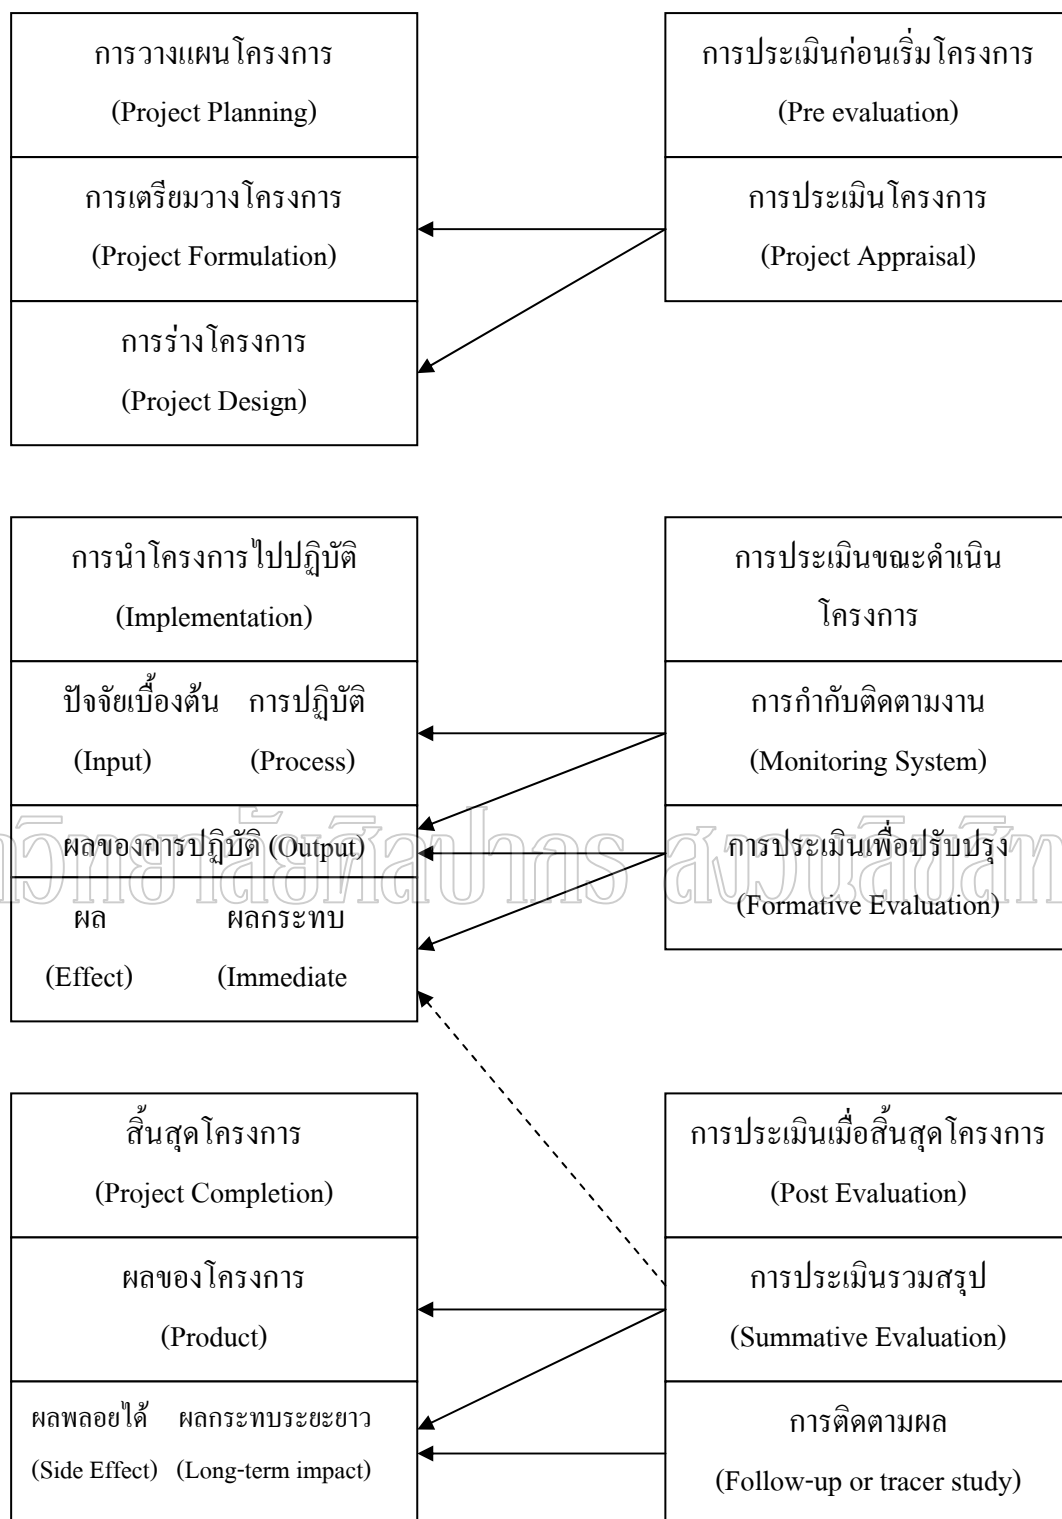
การวางแผนโครงการ
(Project Planning)

การเตรียมวางโครงการ
(Project Formulation)

การร่างโครงการ
(Project Design)

การประเมินก่อนเริ่มโครงการ
(Pre evaluation)

การประเมินโครงการ
(Project Appraisal)

การนำโครงการไปปฏิบัติ
(Implementation)

ปัจจัยเบื้องต้น (Input)
การปฏิบัติ (Process)

ผลของการปฏิบัติ (Output)

ผล (Effect)
ผลกระทบ (Immediate

การประเมินขณะดำเนินโครงการ

การกำกับติดตามงาน
(Monitoring System)

การประเมินเพื่อปรับปรุง
(Formative Evaluation)

มหาวิทยาลัยศิลปากร สงวนลิขสิทธิ์

สิ้นสุดโครงการ
(Project Completion)

ผลของโครงการ
(Product)

ผลพลอยได้ (Side Effect)
ผลกระทบระยะยาว (Long-term impact)

การประเมินเมื่อสิ้นสุดโครงการ
(Post Evaluation)

การประเมินรวมสรุป
(Summative Evaluation)

การติดตามผล
(Follow-up or tracer study)